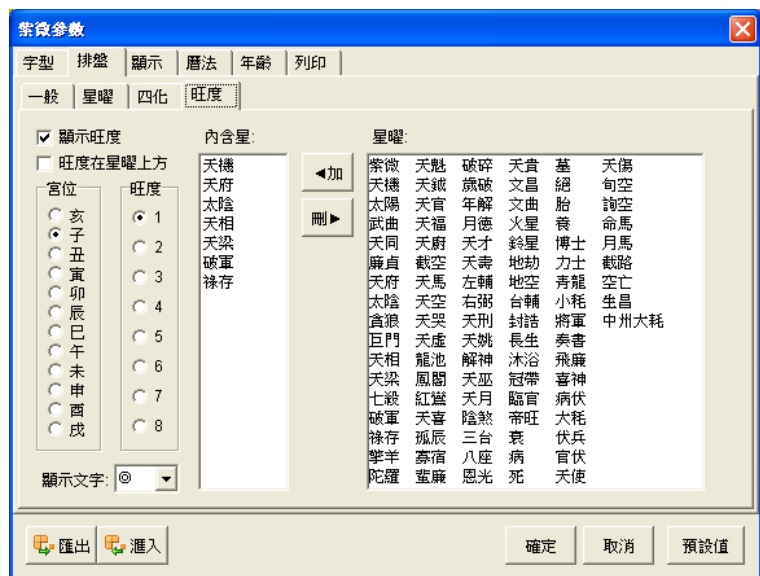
紫微參數

字型 | 排盤 | 顯示 | 曆法 | 年齡 | 列印

一般 | 星曜 | 四化 | 旺度

☑ 顯示旺度
☐ 旺度在星曜上方

宮位
亥
子
丑
寅
卯
辰
巳
午
未
申
酉
戌

旺度
1
2
3
4
5
6
7
8

顯示文字: ◎

內含星:
天機
天府
太陰
天相
天梁
破軍
祿存

◄加
刪►

星曜:
| | | | | | |
|---|---|---|---|---|---|
| 紫微 | 天魁 | 破碎 | 天貴 | 墓 | 天傷 |
| 天機 | 天鉞 | 歲破 | 文昌 | 絕 | 旬空 |
| 太陽 | 天官 | 年解 | 文曲 | 胎 | 詢空 |
| 武曲 | 天福 | 月德 | 火星 | 養 | 命馬 |
| 天同 | 天廚 | 天才 | 鈴星 | 博士 | 月馬 |
| 廉貞 | 截空 | 天壽 | 地劫 | 力士 | 截路 |
| 天府 | 天馬 | 左輔 | 地空 | 青龍 | 空亡 |
| 太陰 | 天空 | 右弼 | 台輔 | 小耗 | 生昌 |
| 貪狼 | 天哭 | 天刑 | 封誥 | 將軍 | 中州大耗 |
| 巨門 | 天虛 | 天姚 | 長生 | 奏書 | |
| 天相 | 龍池 | 解神 | 沐浴 | 飛廉 | |
| 天梁 | 鳳閣 | 天巫 | 冠帶 | 喜神 | |
| 七殺 | 紅鸞 | 天月 | 臨官 | 病伏 | |
| 破軍 | 天喜 | 陰煞 | 帝旺 | 大耗 | |
| 祿存 | 孤辰 | 三台 | 衰 | 伏兵 | |
| 擎羊 | 寡宿 | 八座 | 病 | 官伏 | |
| 陀羅 | 蜚廉 | 恩光 | 死 | 天使 | |

匯出 | 滙入 | 確定 | 取消 | 預設值